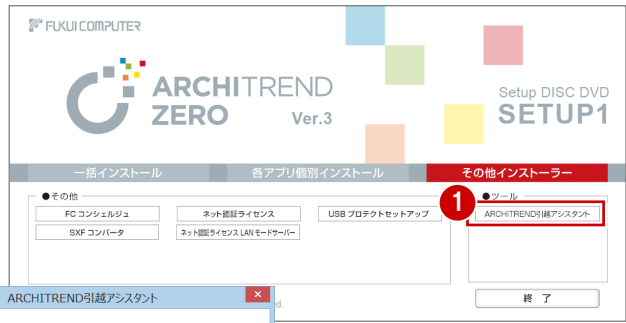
FUKUI COMPUTER

ARCHITREND
ZERO
Ver.3

Setup DISC DVD
SETUP1

一括インストール
各アプリ個別インストール
その他インストーラー

●その他
FC コンシェルジュ
ネット認証ライセンス
USB プロテクトセットアップ
SXF コンバータ
ネット認証ライセンス LAN モードサーバー

1
●ツール
ARCHITREND引越アシスタント

ARCHITREND引越アシスタント

終了